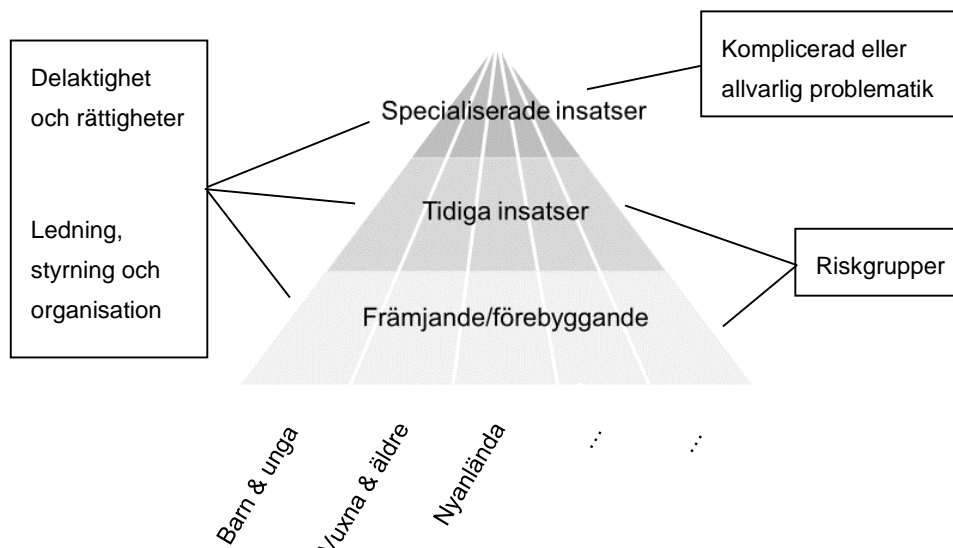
Delaktighet och rättigheter

Ledning, styrning och organisation

Komplicerad eller allvarlig problematik

Specialiserade insatser

Tidiga insatser

Främjande/förebyggande

Riskgrupper

Barn & unga

Vuxna & äldre

Nyanlända

…

…